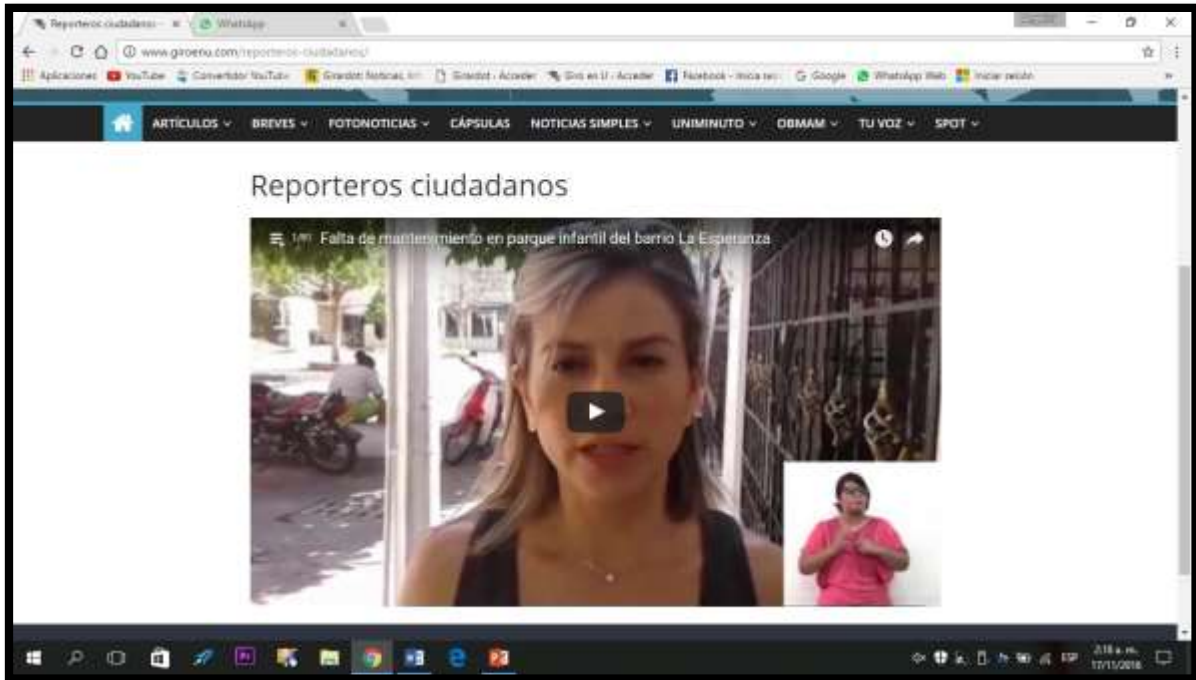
Reporteros ciudadanos × WhatsApp ×

www.giroenu.com/reporteros-ciudadanos/

Aplicaciones YouTube Convertidor YouTube Girardot Noticias Girardot - Acceder Giro en U - Acceder Facebook - Inicia ses G Google WhatsApp Web Iniciar sesión

ARTÍCULOS BREVES FOTONOTICIAS CÁPSULAS NOTICIAS SIMPLES UNIMINUTO OBMAM TU VOZ SPOT

Reporteros ciudadanos

1/11 Falta de mantenimiento en parque infantil del barrio La Esperanza

2:18 a. m. 17/11/2016